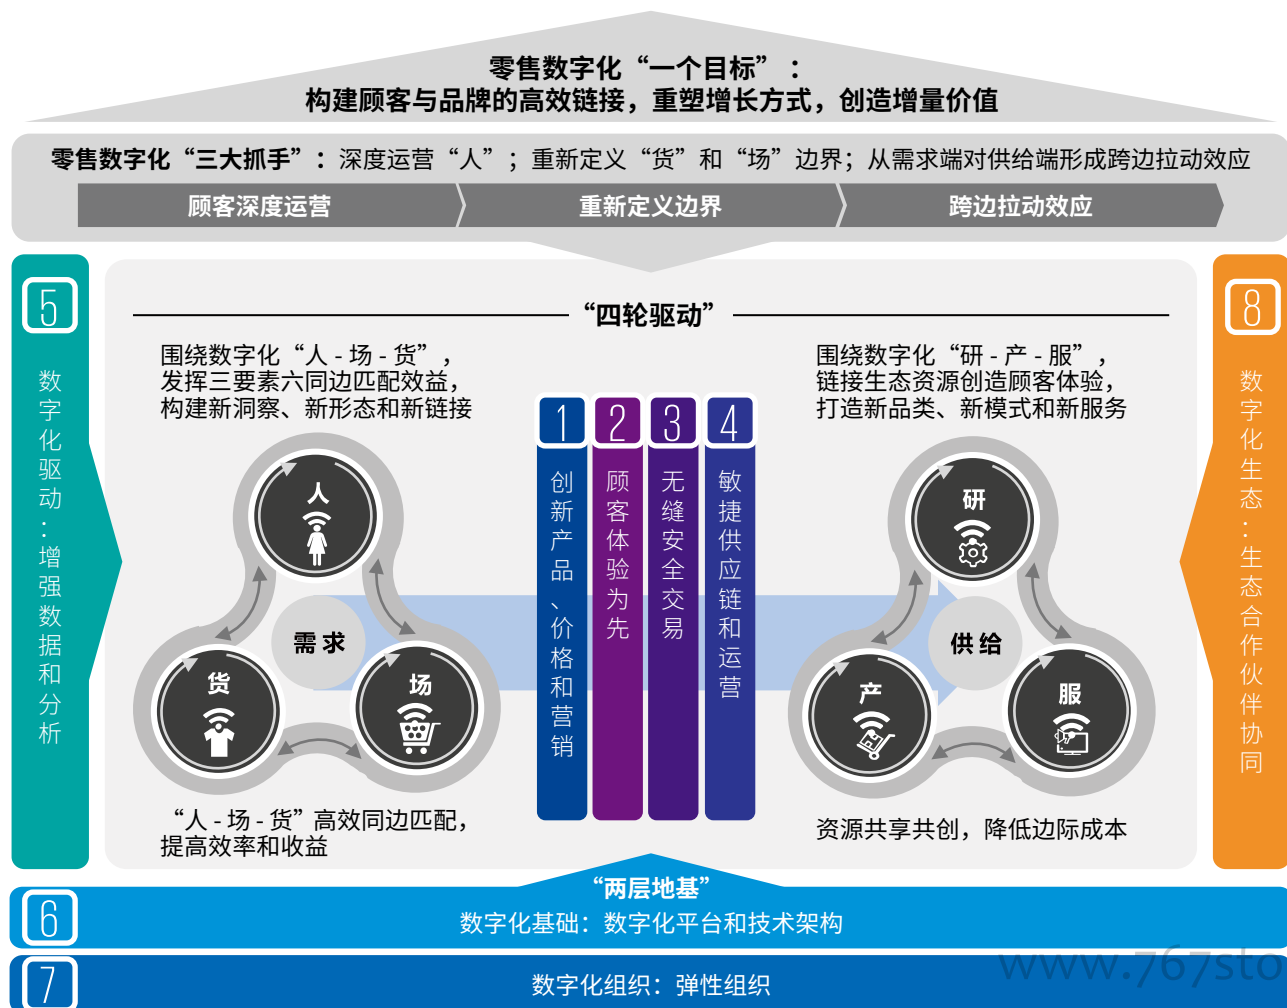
零售数字化“一个目标”：
构建顾客与品牌的高效链接，重塑增长方式，创造增量价值

零售数字化“三大抓手”：深度运营“人”；重新定义“货”和“场”边界；从需求端对供给端形成跨边拉动效应

顾客深度运营
重新定义边界
跨边拉动效应

5
数字化驱动：增强数据和分析

“四轮驱动”

围绕数字化“人 - 场 - 货”，发挥三要素六同边匹配效益，构建新洞察、新形态和新链接

人
需求
货
场

“人 - 场 - 货”高效同边匹配，提高效率和收益

1
创新产品、价格和营销

2
顾客体验为先

3
无缝安全交易

4
敏捷供应链和运营

围绕数字化“研 - 产 - 服”，链接生态资源创造顾客体验，打造新品类、新模式和新服务

研
供给
产
服

资源共享共创，降低边际成本

8
数字化生态：生态合作伙伴协同

“两层地基”
6
数字化基础：数字化平台和技术架构

7
数字化组织：弹性组织

www.767sto